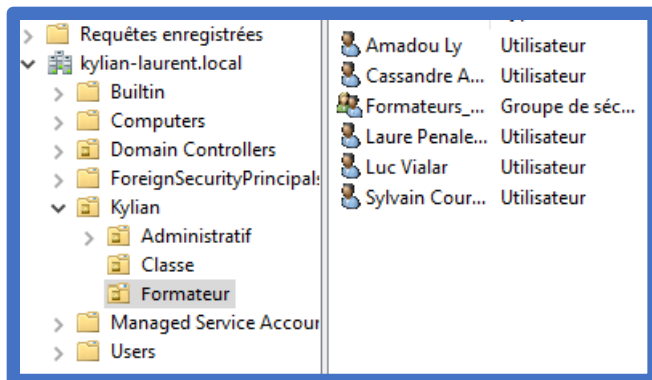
Requêtes enregistrées
kylian-laurent.local
Builtin
Computers
Domain Controllers
ForeignSecurityPrincipals
Kylian
Administratif
Classe
Formateur
Managed Service Accour
Users

| | |
|---|---|
| Amadou Ly | Utilisateur |
| Cassandre A... | Utilisateur |
| Formateurs_... | Groupe de séc... |
| Laure Penale... | Utilisateur |
| Luc Vialar | Utilisateur |
| Sylvain Cour... | Utilisateur |